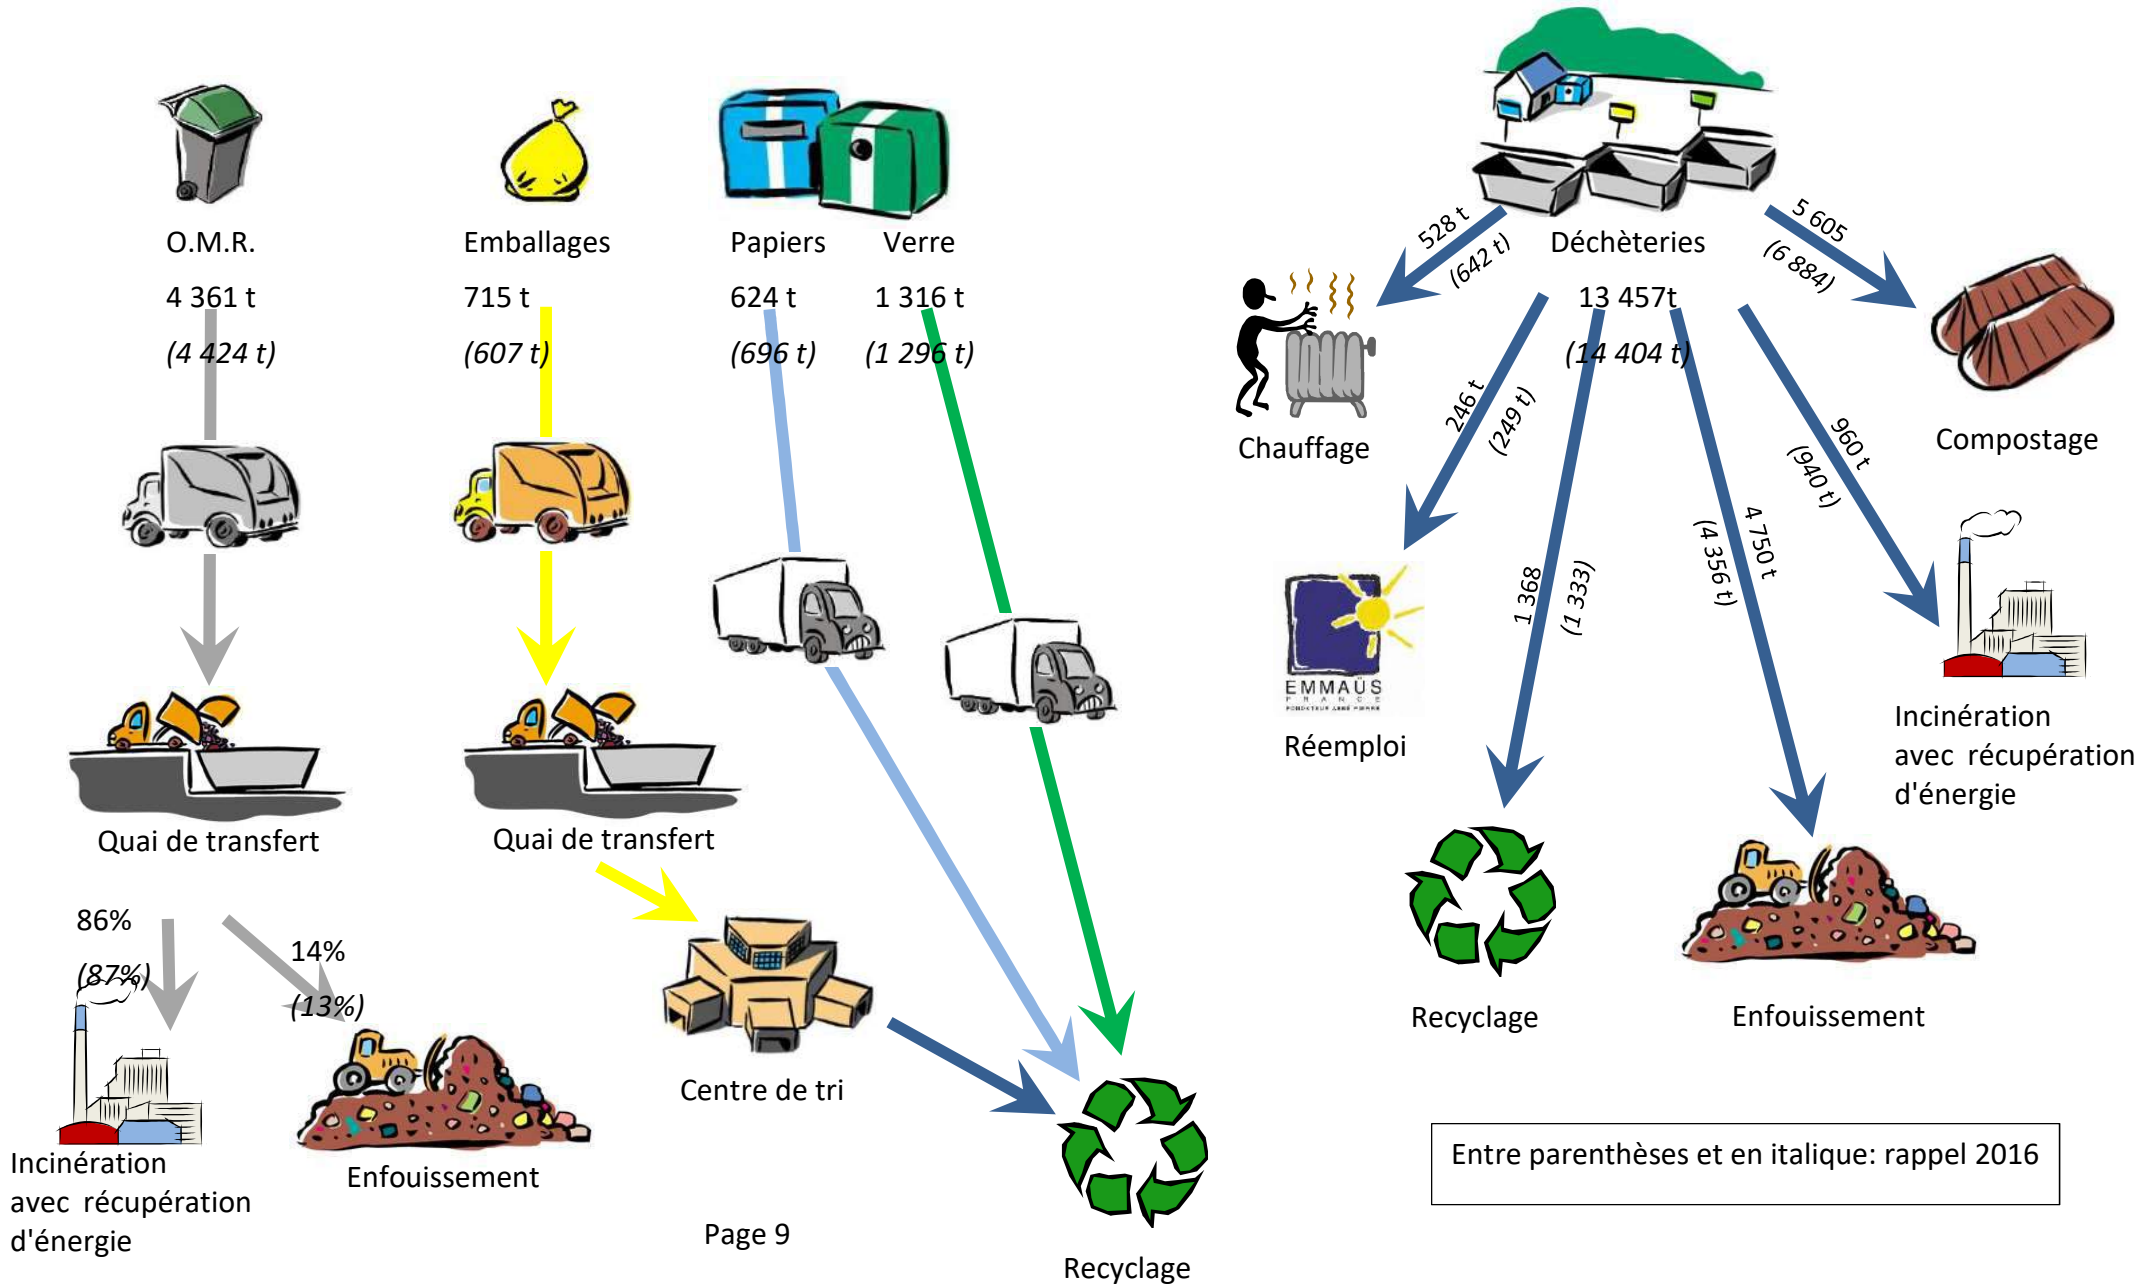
O.M.R.
4 361 t
(4 424 t)

Emballages
715 t
(607 t)

Papiers
624 t
(696 t)

Verre
1 316 t
(1 296 t)

Déchèteries
13 457t
(14 404 t)

528 t
(642 t)

5 605
(6 884)

Chauffage

Compostage

246 t
(249 t)

960 t
(940 t)

1 368
(1 333)

4 750 t
(4 356 t)

EMMAÜS FRANCE

Réemploi

Incinération avec récupération d'énergie

Quai de transfert

Quai de transfert

Recyclage

Enfouissement

86%
(87%)

14%
(13%)

Centre de tri

Incinération avec récupération d'énergie

Enfouissement

Page 9

Recyclage

Entre parenthèses et en italique: rappel 2016